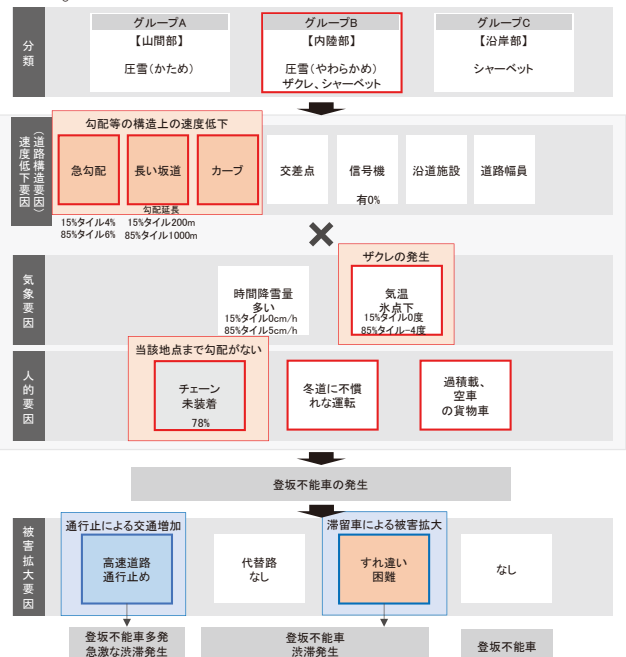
分類

グループA
【山間部】
圧雪（かためし）

グループB
【内陸部】
圧雪（やわらかめ）
ザクレ、シャーベット

グループC
【沿岸部】
シャーベット

速度低下要因（道路構造要因）

勾配等の構造上の速度低下

急勾配
15%タイル4%
85%タイル6%

長い坂道
勾配延長
15%タイル200m
85%タイル1000m

カーブ

交差点

信号機
有0%

沿道施設

道路幅員

気象要因

時間降雪量
多い
15%タイル0cm/h
85%タイル5cm/h

ザクレの発生

気温
氷点下
15%タイル0度
85%タイル−4度

人的要因

当該地点まで勾配がない

チェーン
未装着
78%

冬道に不慣れな運転

過積載、
空車
の貨物車

登坂不能車の発生

被害拡大要因

通行止による交通増加

高速道路
通行止め

代替路
なし

滞留車による被害拡大

すれ違い
困難

なし

登坂不能車多発
急激な渋滞発生

登坂不能車
渋滞発生

登坂不能車